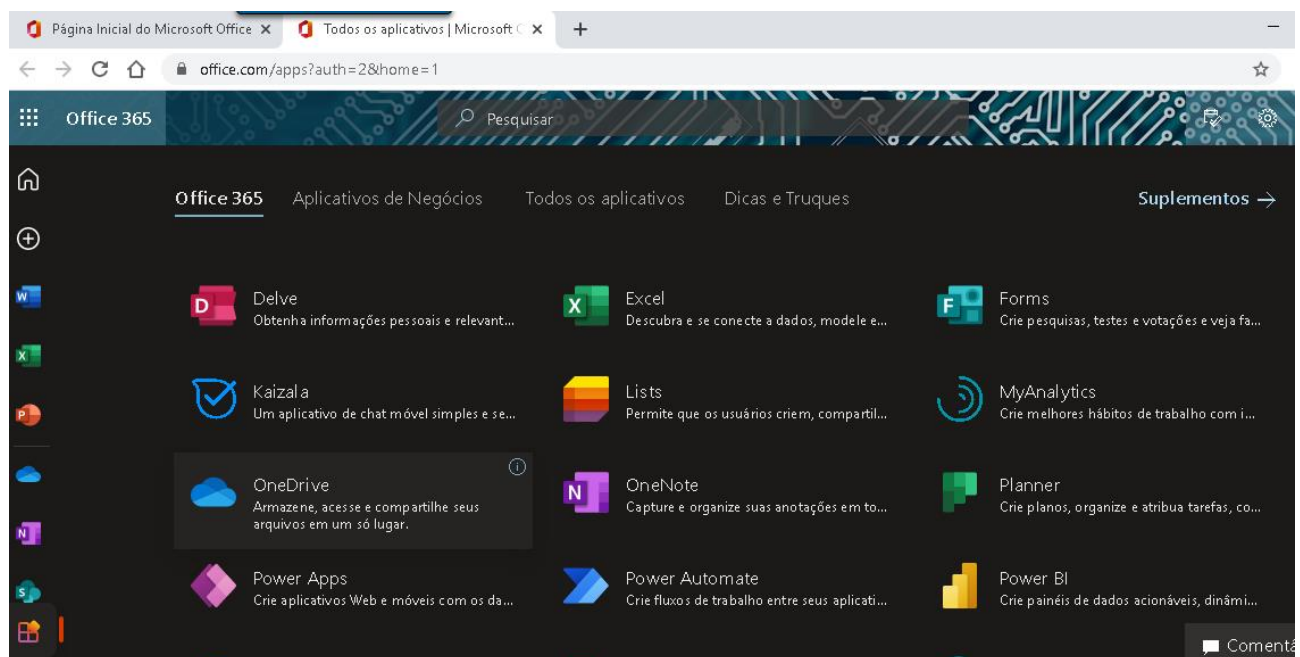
Página Inicial do Microsoft Office ×
Todos os aplicativos | Microsoft C ×
+

office.com/apps?auth=2&home=1

Office 365
Pesquisar

Office 365
Aplicativos de Negócios
Todos os aplicativos
Dicas e Truques
Suplementos →

Delve
Obtenha informações pessoais e relevant...

Excel
Descubra e se conecte a dados, modele e...

Forms
Crie pesquisas, testes e votações e veja fa...

Kaizala
Um aplicativo de chat móvel simples e se...

Lists
Permite que os usuários criem, compartil...

MyAnalytics
Crie melhores hábitos de trabalho com i...

OneDrive
Armazene, acesse e compartilhe seus arquivos em um só lugar.

OneNote
Capture e organize suas anotações em to...

Planner
Crie planos, organize e atribua tarefas, co...

Power Apps
Crie aplicativos Web e móveis com os da...

Power Automate
Crie fluxos de trabalho entre seus aplicati...

Power BI
Crie painéis de dados acionáveis, dinâmi...

Comentá